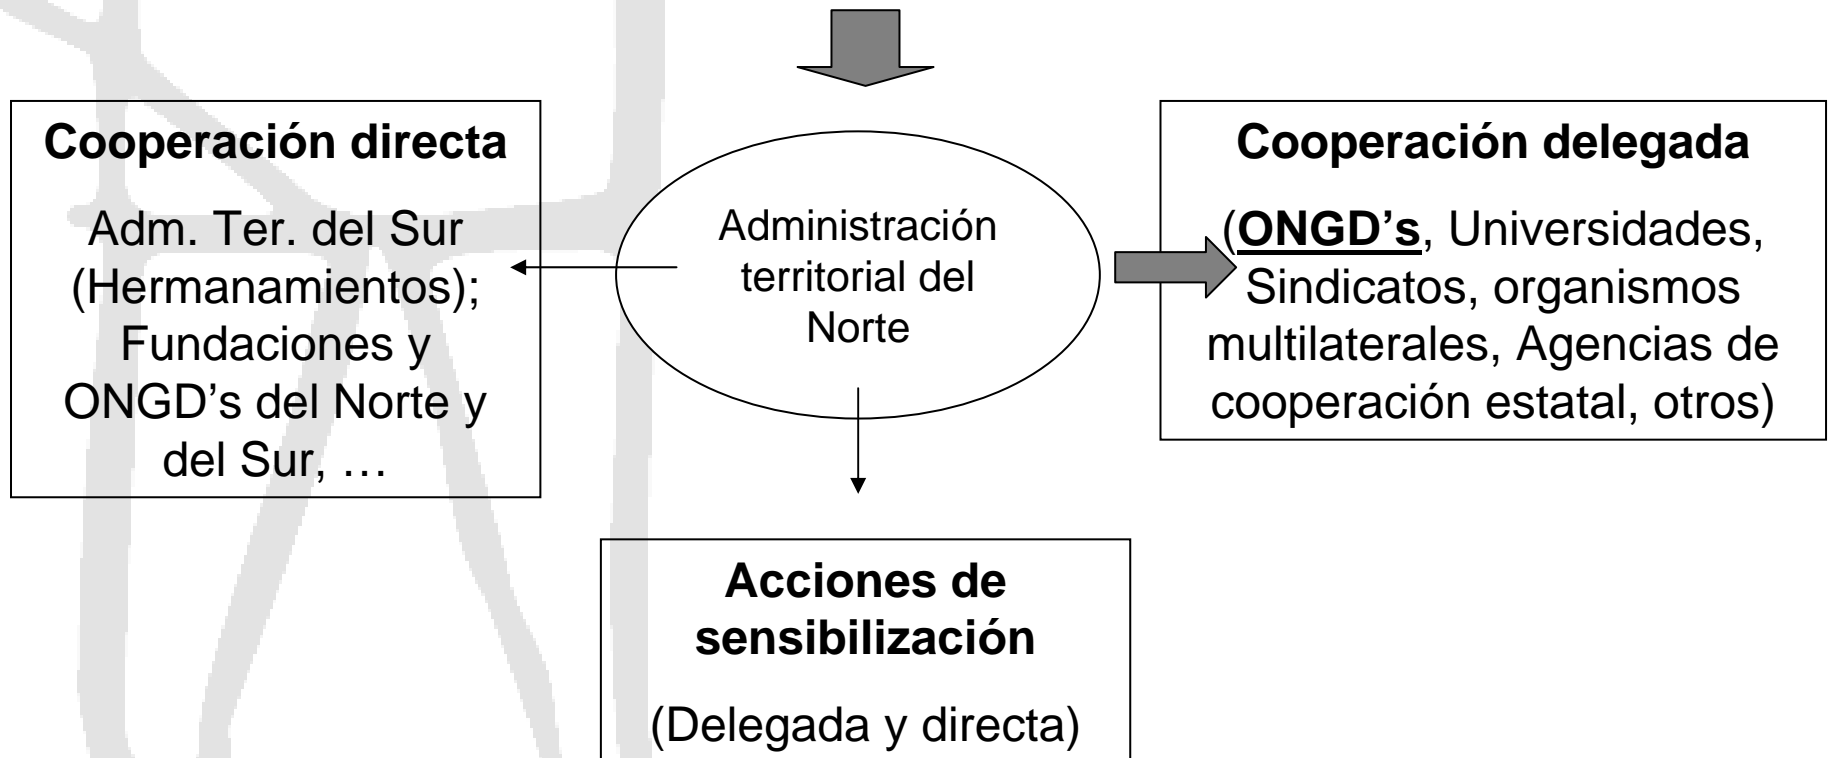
**Cooperación directa**

Adm. Ter. del Sur (Hermanamientos); Fundaciones y ONGD's del Norte y del Sur, …

Administración territorial del Norte

**Cooperación delegada**

(**ONGD's**, Universidades, Sindicatos, organismos multilaterales, Agencias de cooperación estatal, otros)

**Acciones de sensibilización**

(Delegada y directa)